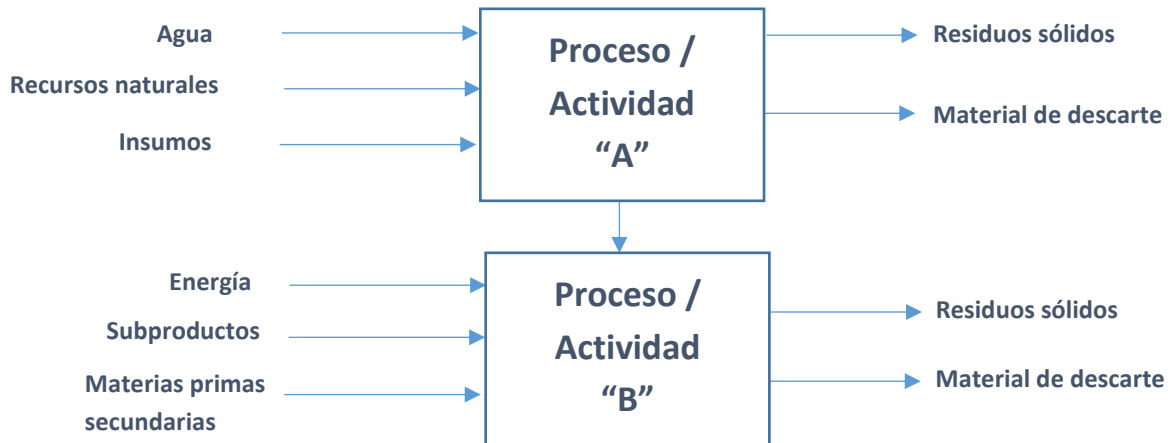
Agua

Recursos naturales

Insumos

Proceso / Actividad “A”

Residuos sólidos

Material de descarte

Energía

Subproductos

Materias primas secundarias

Proceso / Actividad “B”

Residuos sólidos

Material de descarte